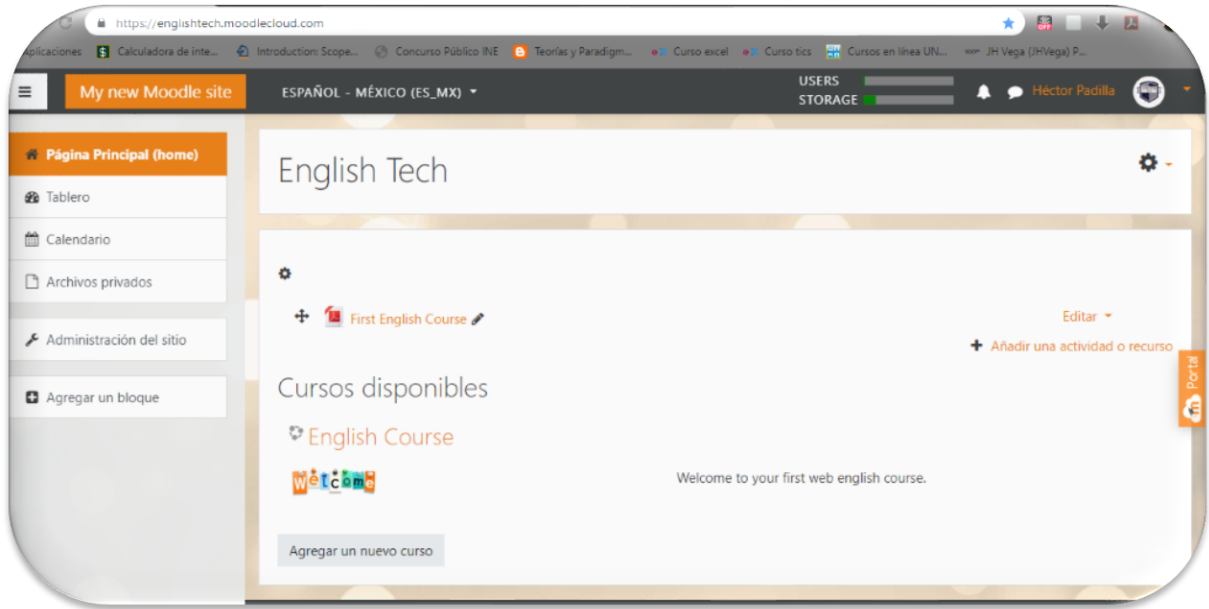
https://englishtech.moodlecloud.com

Aplicaciones Calculadora de inte... Introduction: Scope... Concurso Público INE Teorías y Paradigm... Curso excel Curso tics Cursos en línea UN... JH Vega (JHVega) P...

My new Moodle site ESPAÑOL - MÉXICO (ES_MX) USERS STORAGE Héctor Padilla

Página Principal (home)
Tablero
Calendario
Archivos privados
Administración del sitio
Agregar un bloque

English Tech

First English Course
Editar
Añadir una actividad o recurso

Cursos disponibles

English Course

Welcome

Welcome to your first web english course.

Agregar un nuevo curso

Portal